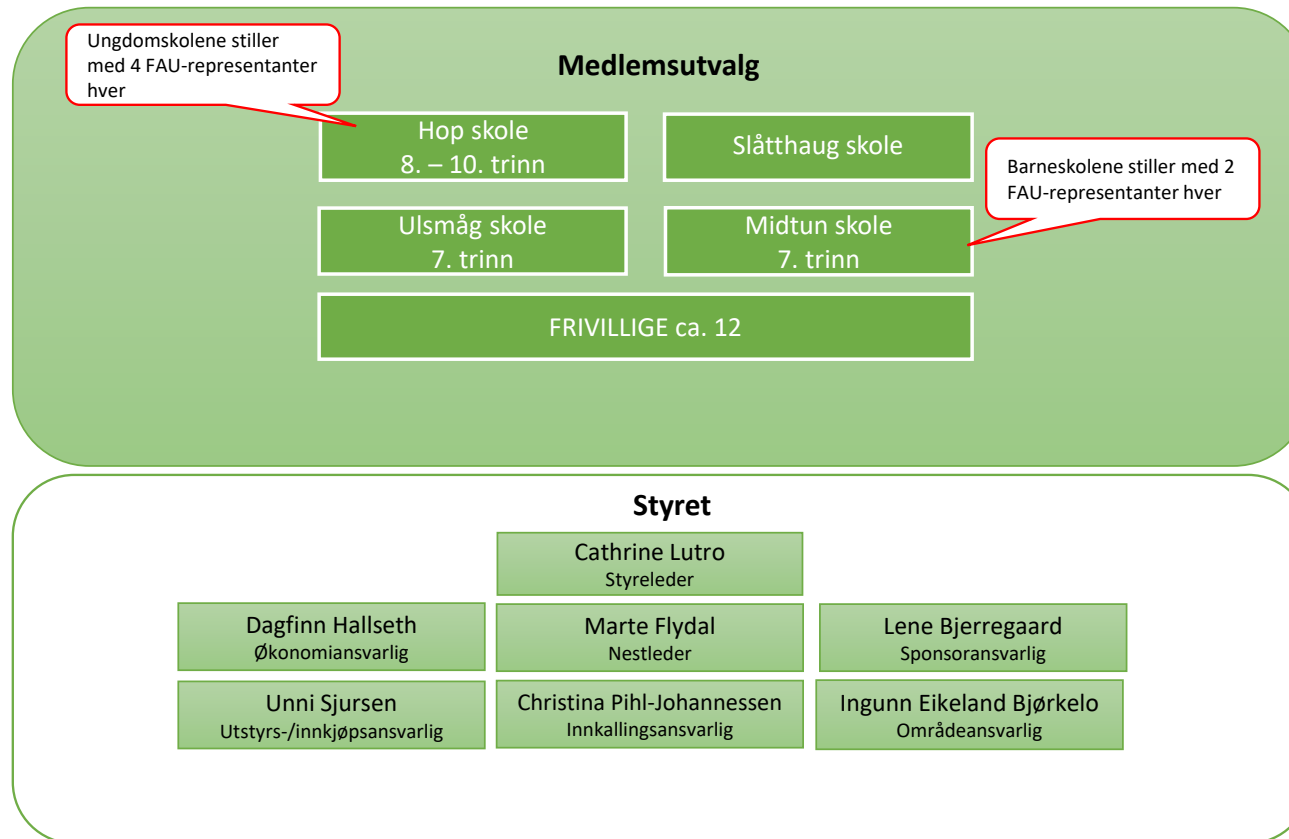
Ungdomskolene stiller med 4 FAU-representanter hver

Medlemsutvalg

Hop skole
8. – 10. trinn

Slåtthaug skole

Barneskolene stiller med 2 FAU-representanter hver

Ulsmåg skole
7. trinn

Midtun skole
7. trinn

FRIVILLIGE ca. 12

Styret

Cathrine Lutro
Styreleder

Dagfinn Hallseth
Økonomiansvarlig

Marte Flydal
Nestleder

Lene Bjerregaard
Sponsoransvarlig

Unni Sjursen
Utstyrs-/innkjøpsansvarlig

Christina Pihl-Johannessen
Innkallingsansvarlig

Ingunn Eikeland Bjørkelo
Områdeansvarlig